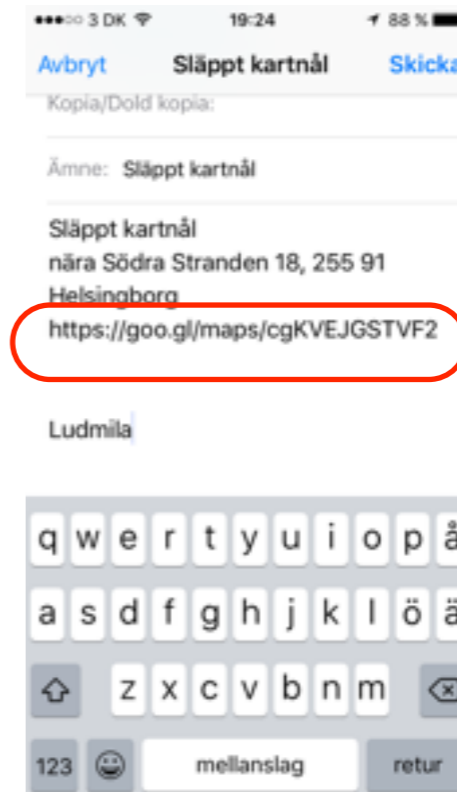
3 DK 19:24 88 %

Avbryt Släppt kartnål Skicka

Kopia/Dold kopia:

Ämne: Släppt kartnål

Släppt kartnål
nära Södra Stranden 18, 255 91 Helsingborg
https://goo.gl/maps/cgKVEJGSTVF2

Ludmila

q w e r t y u i o p å
a s d f g h j k l ö ä
z x c v b n m
123 mellanslag retur